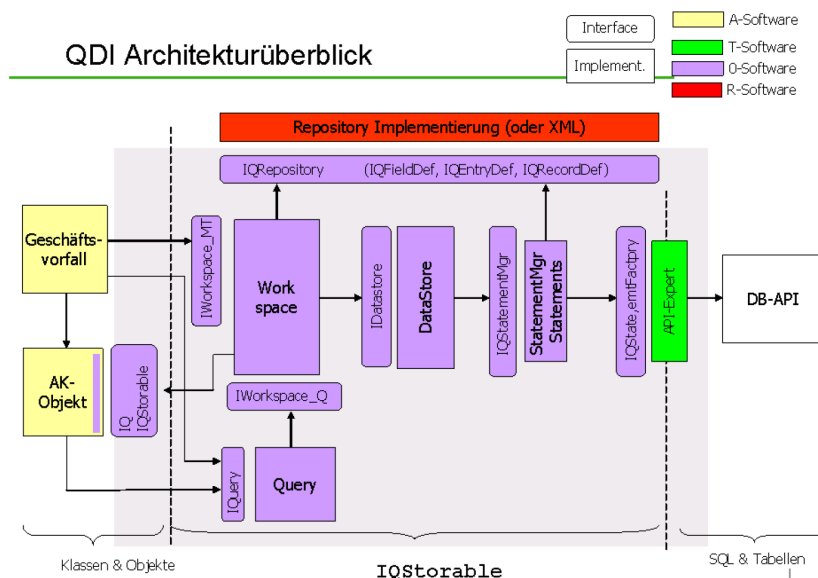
QDI Architekturüberblick

Interface
Implement.

A-Software
T-Software
0-Software
R-Software

Repository Implementierung (oder XML)

IQRepository (IQFieldDef, IQEntryDef, IQRecordDef)

Geschäftsvorfall

IWorkspace_MT

Work space

IDatastore

DataStore

IQStatementMgr

StatementMgr Statements

IQState,emtFactory

API-Expert

DB-API

AK-Objekt

IQ IQStorable

IWorkspace_Q

IQuery

Query

Klassen & Objekte

IQStorable

SQL & Tabellen